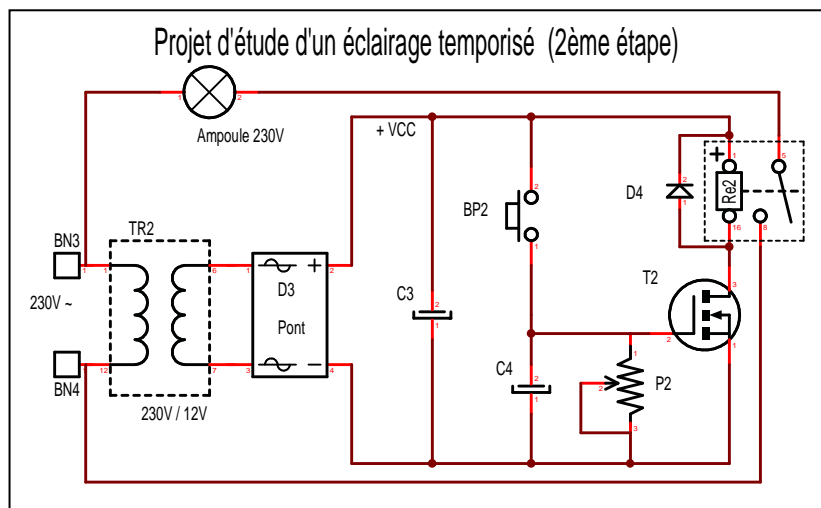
Projet d'étude d'un éclairage temporisé (2ème étape)

1 2
Ampoule 230V

+ VCC

BN3
1
230V ~
12
BN4

TR2
6
7
230V / 12V

1 + 2
D3
Pont
3 − 4

C3
2
1

BP2
2
1

C4
2
1

P2
1
2
3

D4
2
1

+
4
Re2
16
5
8

T2
3
2
1